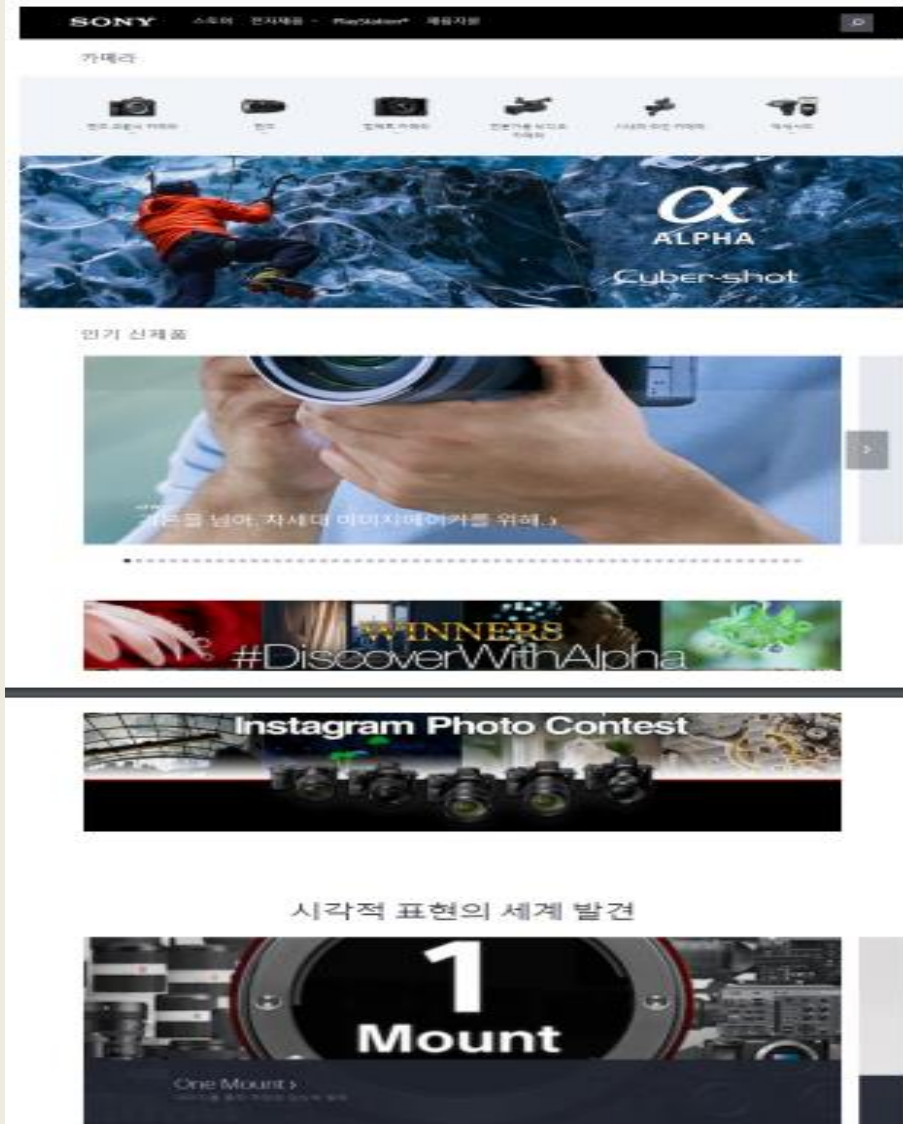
SONY 스토어 전자제품 PlayStation® 제품지원

카메라

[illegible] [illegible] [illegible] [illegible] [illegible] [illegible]

α
ALPHA
Cyber-shot

인기 신제품

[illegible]를 넘어, 차세대 이미지메이커를 위해.

WINNERS
#DiscoverWithAlpha

Instagram Photo Contest

시각적 표현의 세계 발견

1
Mount

One Mount ›
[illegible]